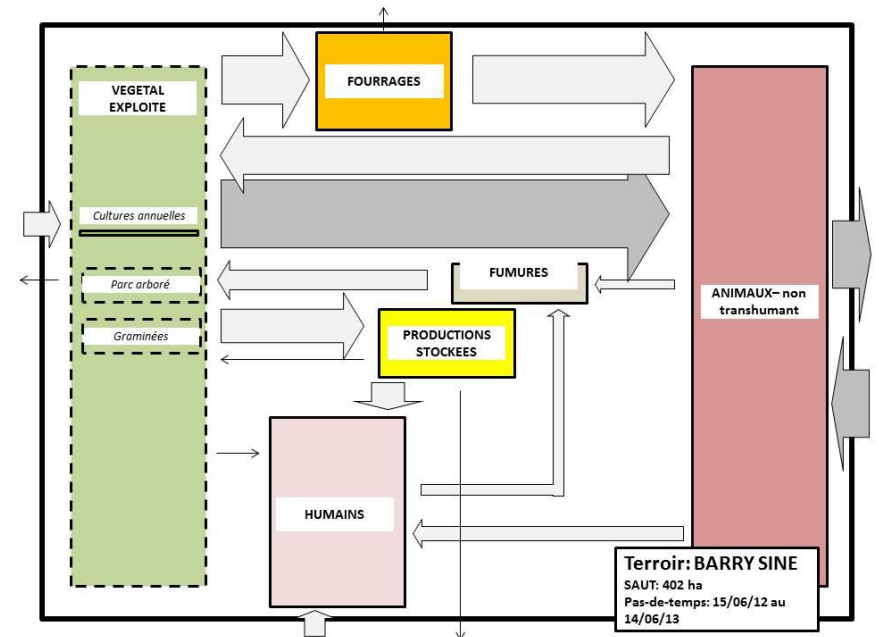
FOURRAGES

VEGETAL EXPLOITE

Cultures annuelles

Parc arboré

Graminées

FUMURES

PRODUCTIONS STOCKEES

ANIMAUX– non transhumant

HUMAINS

Terroir: BARRY SINE
SAUT: 402 ha
Pas-de-temps: 15/06/12 au 14/06/13